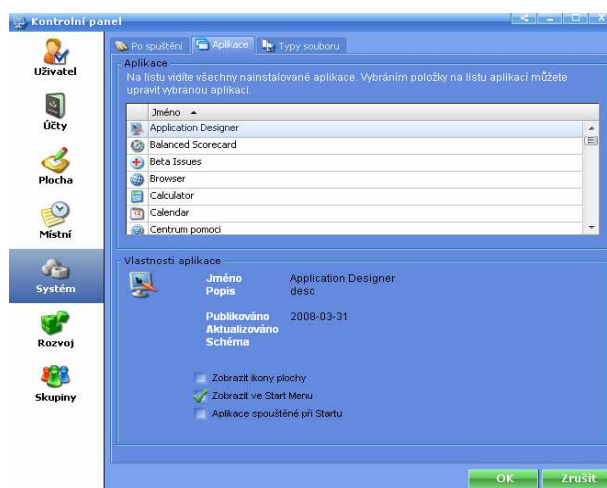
Kontrolní panel

Uživatel
Účty
Plocha
Místní
Systém
Rozvoj
Skupiny

Po spuštění | Aplikace | Typy souboru

Aplikace
Na listu vidíte všechny nainstalované aplikace. Vybráním položky na listu aplikací můžete upravit vybranou aplikaci.

| Jméno ▲ |
|---|
| Application Designer |
| Balanced Scorecard |
| Beta Issues |
| Browser |
| Calculator |
| Calendar |
| Centrum pomoci |

Vlastnosti aplikace
Jméno Application Designer
Popis desc

Publikováno 2008-03-31
Aktualizováno
Schéma

Zobrazit ikony plochy
Zobrazit ve Start Menu
Aplikace spouštěné při Startu

OK
Zrušit